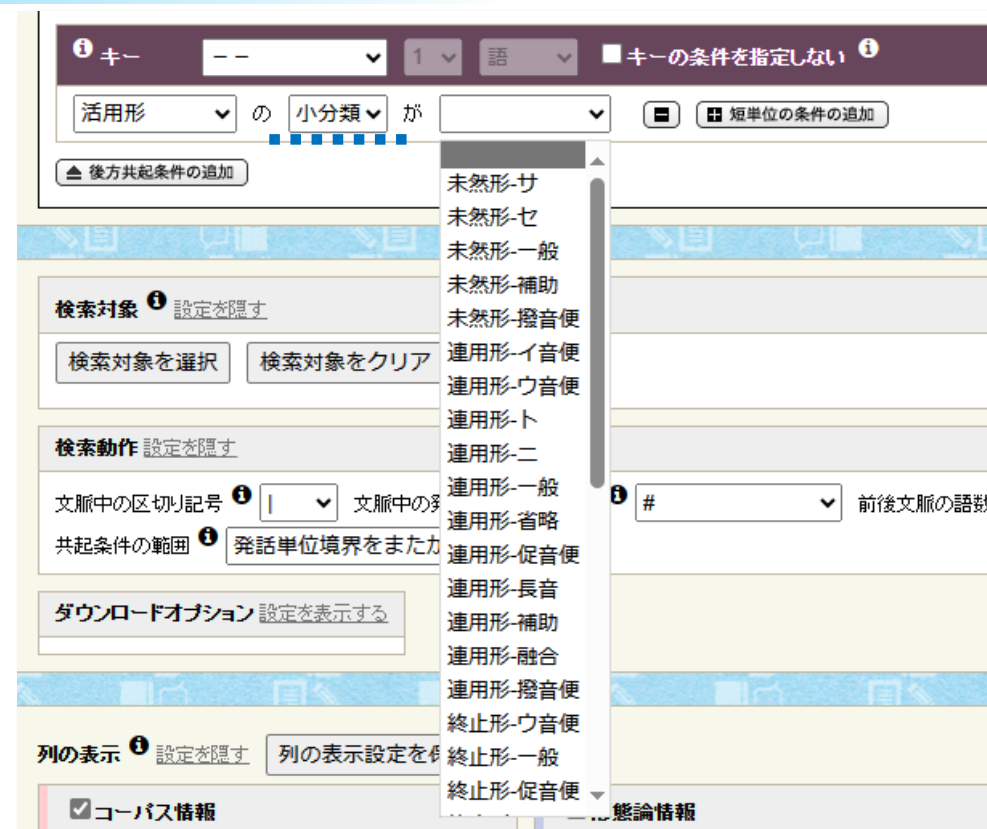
キー
－－
1
語
キーの条件を指定しない
活用形 の 小分類 が
短単位の条件の追加
後方共起条件の追加

未然形-サ
未然形-セ
未然形-一般
未然形-補助
未然形-撥音便
連用形-イ音便
連用形-ウ音便
連用形-ト
連用形-ニ
連用形-一般
連用形-省略
連用形-促音便
連用形-長音
連用形-補助
連用形-融合
連用形-撥音便
終止形-ウ音便
終止形-一般
終止形-促音便

検索対象 設定を隠す
検索対象を選択
検索対象をクリア

検索動作 設定を隠す
文脈中の区切り記号 |
文脈中の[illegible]
#
前後文脈の語数
共起条件の範囲
発話単位境界をまたが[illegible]

ダウンロードオプション 設定を表示する

列の表示 設定を隠す
列の表示設定を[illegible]
コーパス情報
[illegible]態論情報